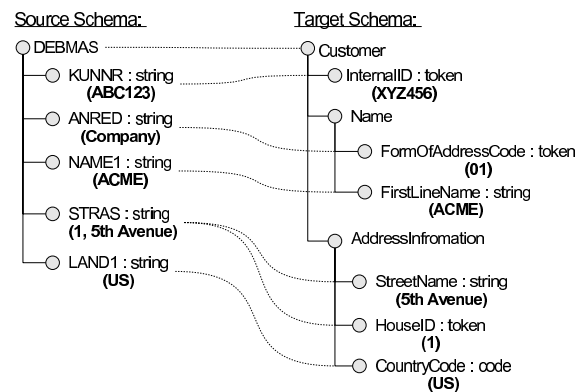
Source Schema:

DEBMAS

KUNNR : string
(ABC123)

ANRED : string
(Company)

NAME1 : string
(ACME)

STRAS : string
(1, 5th Avenue)

LAND1 : string
(US)

Target Schema:

Customer

InternalID : token
(XYZ456)

Name

FormOfAddressCode : token
(01)

FirstLineName : string
(ACME)

AddressInfromation

StreetName : string
(5th Avenue)

HouseID : token
(1)

CountryCode : code
(US)